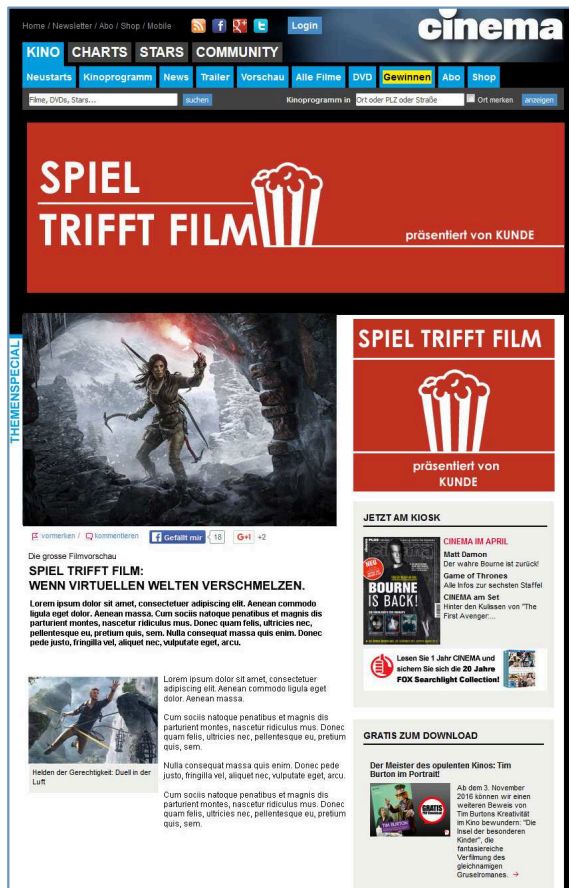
Home / Newsletter / Abo / Shop / Mobile

Login

cinema

KINO CHARTS STARS COMMUNITY

Neustarts Kinoprogramm News Trailer Vorschau Alle Filme DVD Gewinnen Abo Shop

Filme, DVDs, Stars... suchen Kinoprogramm in Ort oder PLZ oder Straße Ort merken anzeigen

SPIEL TRIFFT FILM

präsentiert von KUNDE

THEMENSPECIAL

SPIEL TRIFFT FILM

präsentiert von KUNDE

vormerken / kommentieren Gefällt mir 18 G+1 +2

Die grosse Filmvorschau

SPIEL TRIFFT FILM: WENN VIRTUELLEN WELTEN VERSCHMELZEN.

Lorem ipsum dolor sit amet, consectetuer adipiscing elit. Aenean commodo ligula eget dolor. Aenean massa. Cum sociis natoque penatibus et magnis dis parturient montes, nascetur ridiculus mus. Donec quam felis, ultricies nec, pellentesque eu, pretium quis, sem. Nulla consequat massa quis enim. Donec pede justo, fringilla vel, aliquet nec, vulputate eget, arcu.

Helden der Gerechtigkeit: Duell in der Luft

Lorem ipsum dolor sit amet, consectetuer adipiscing elit. Aenean commodo ligula eget dolor. Aenean massa.

Cum sociis natoque penatibus et magnis dis parturient montes, nascetur ridiculus mus. Donec quam felis, ultricies nec, pellentesque eu, pretium quis, sem.

Nulla consequat massa quis enim. Donec pede justo, fringilla vel, aliquet nec, vulputate eget, arcu.

Cum sociis natoque penatibus et magnis dis parturient montes, nascetur ridiculus mus. Donec quam felis, ultricies nec, pellentesque eu, pretium quis, sem.

JETZT AM KIOSK

BOURNE IS BACK!

CINEMA IM APRIL
Matt Damon
Der wahre Bourne ist zurück!
Game of Thrones
Alle Infos zur sechsten Staffel
CINEMA am Set
Hinter den Kulissen von "The First Avenger:...

Lesen Sie 1 Jahr CINEMA und sichern Sie sich die 20 Jahre FOX Searchlight Collection!

GRATIS ZUM DOWNLOAD

Der Meister des opulenten Kinos: Tim Burton im Portrait!

Ab dem 3. November 2016 können wir einen weiteren Beweis von Tim Burtons Kreativität im Kino bewundern: "Die Insel der besonderen Kinder", die fantasiereiche Verfilmung des gleichnamigen Gruselromanes. →